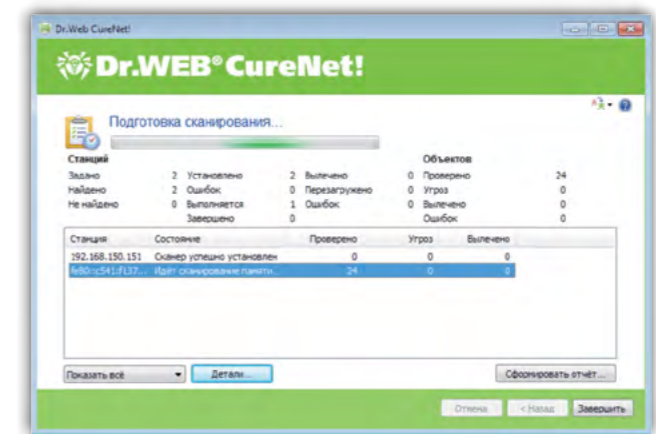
Dr.Web CureNet!

Dr.WEB® CureNet!

Подготовка сканирования...

Станций

Задано 2
Найдено 2
Не найдено 0

Установлено 2
Ошибок 0
Выполняется 1
Завершено 0

Вылечено 0
Перезагружено 0
Ошибок 0

Объектов

Проверено 24
Угроз 0
Вылечено 0
Ошибок 0

| Станция | Состояние | Проверено | Угроз | Вылечено |
|---|---|---|---|---|
| 192.168.150.151 | Сканер успешно установлен | 0 | 0 | 0 |
| fe80::c541:f137... | Идёт сканирование памяти... | 24 | 0 | 0 |

Показать всё

Детали...

Сформировать отчёт...

Отмена

< Назад

Завершить